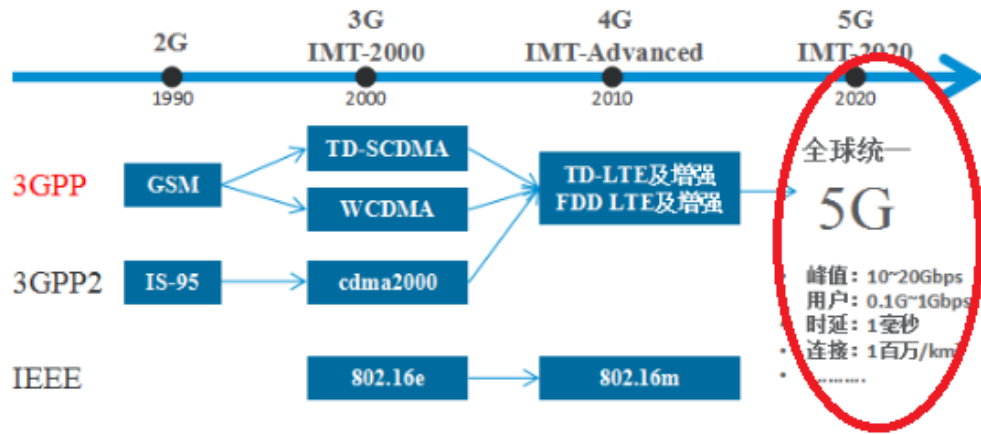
2G
1990

3G
IMT-2000
2000

4G
IMT-Advanced
2010

5G
IMT-2020
2020

3GPP
GSM
TD-SCDMA
WCDMA
TD-LTE及增强
FDD LTE及增强

3GPP2
IS-95
cdma2000

IEEE
802.16e
802.16m

全球统一
5G

• 峰值：10~20Gbps
• 用户：0.1G~1Gbps
• 时延：1毫秒
• 连接：1百万/km
• ………